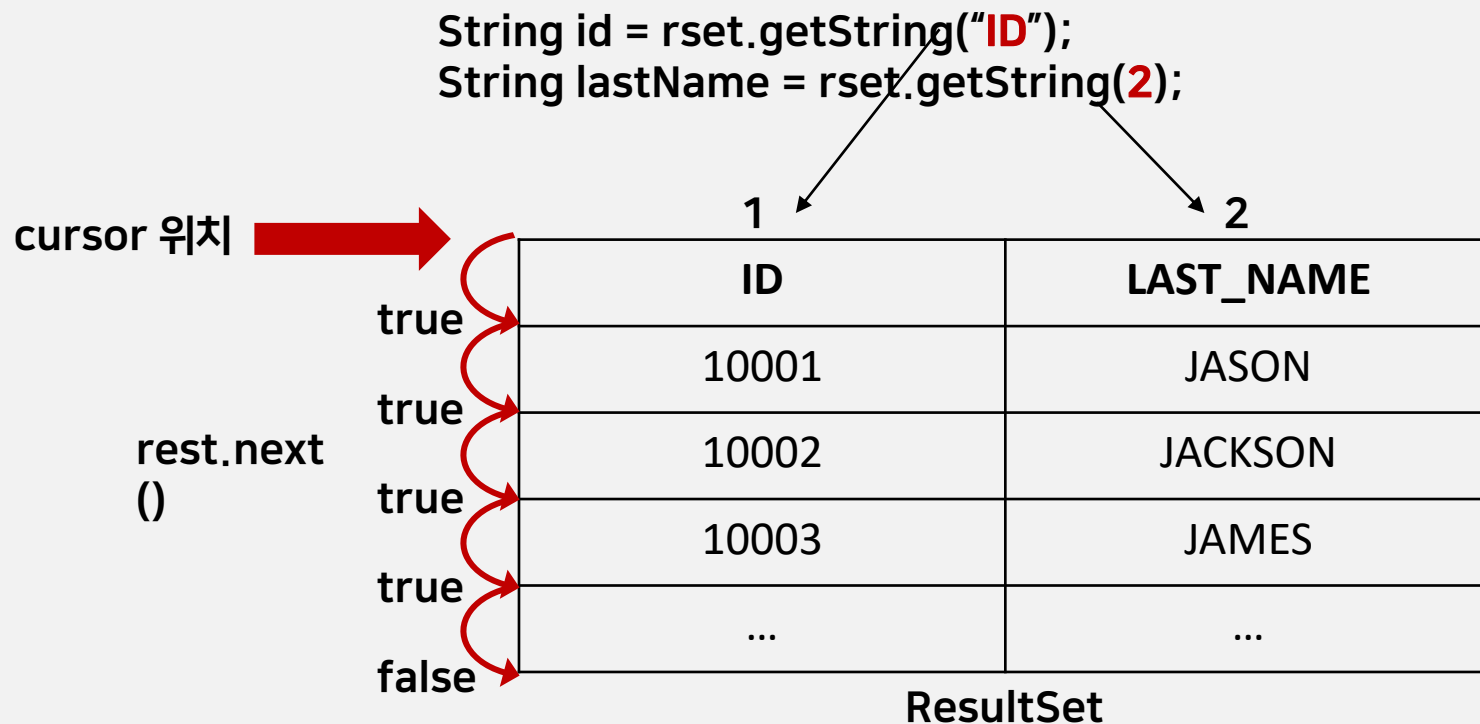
String id = rset.getString("ID");
String lastName = rset.getString(2);

1
2

cursor 위치

| ID | LAST_NAME |
|---|---|
| 10001 | JASON |
| 10002 | JACKSON |
| 10003 | JAMES |
| ... | ... |

true
true
true
true
false

rest.next
()

ResultSet